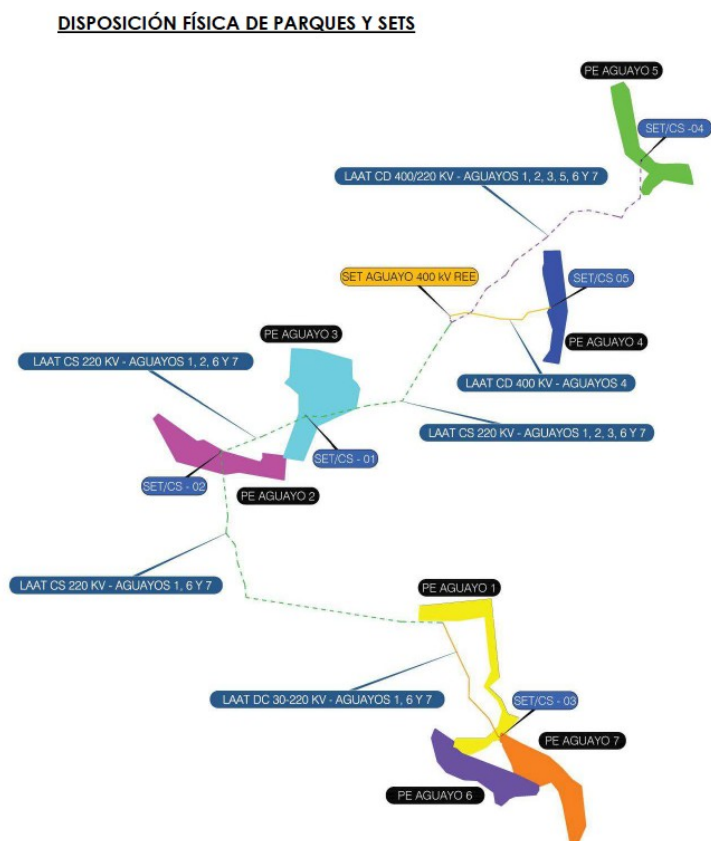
DISPOSICIÓN FÍSICA DE PARQUES Y SETS

PE AGUAYO 5

SET/CS -04

LAAT CD 400/220 KV - AGUAYOS 1, 2, 3, 5, 6 Y 7

SET AGUAYO 400 kV REE

SET/CS 05

PE AGUAYO 3

PE AGUAYO 4

LAAT CS 220 KV - AGUAYOS 1, 2, 6 Y 7

LAAT CD 400 KV - AGUAYOS 4

LAAT CS 220 KV - AGUAYOS 1, 2, 3, 6 Y 7

SET/CS - 01

SET/CS - 02

PE AGUAYO 2

LAAT CS 220 KV - AGUAYOS 1, 6 Y 7

PE AGUAYO 1

LAAT DC 30-220 KV - AGUAYOS 1, 6 Y 7

SET/CS - 03

PE AGUAYO 7

PE AGUAYO 6